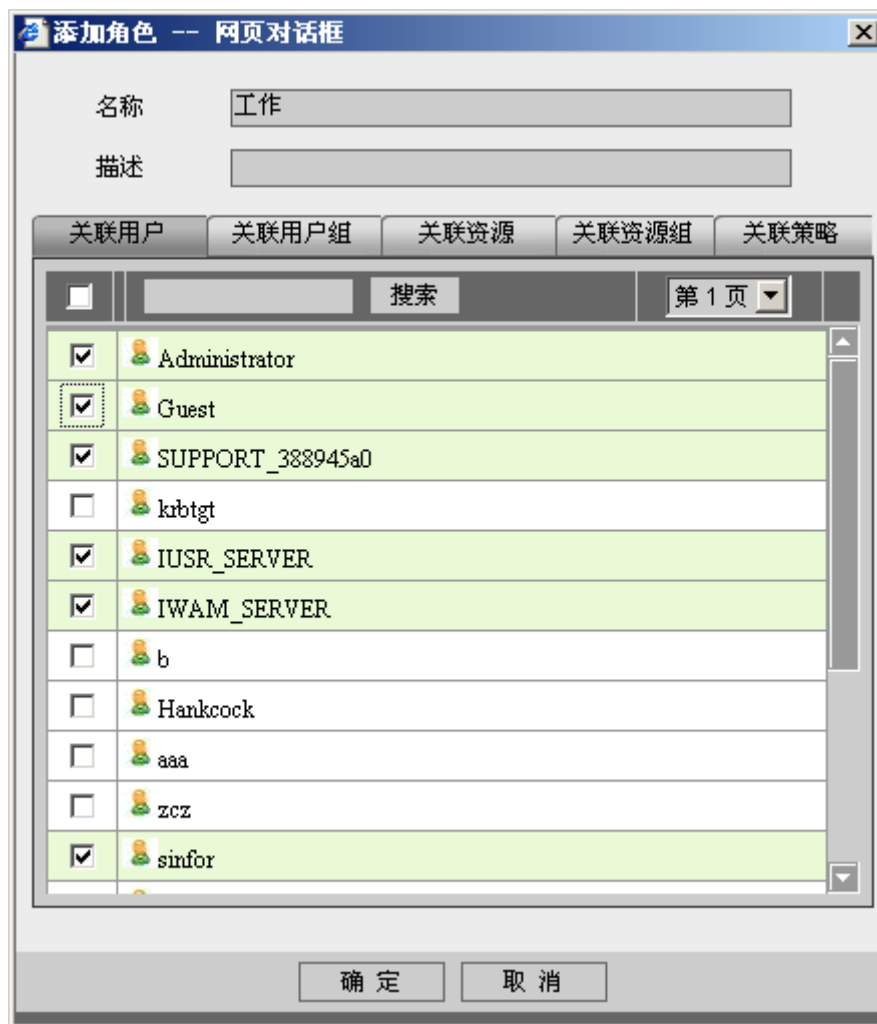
添加角色 -- 网页对话框

名称 工作

描述

关联用户 | 关联用户組 | 关联资源 | 关联资源组 | 关联策略

搜索

第 1 页

Administrator
Guest
SUPPORT_388945a0
krbtgt
IUSR_SERVER
IWAM_SERVER
b
Hankcock
aaa
zcz
sinfor

确 定 取 消